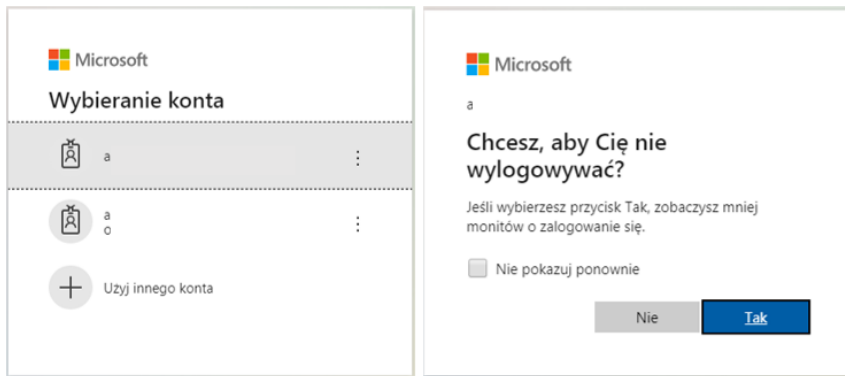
Microsoft

Wybieranie konta

a

a
o

Użyj innego konta

Microsoft

a

Chcesz, aby Cię nie wylogowywać?

Jeśli wybierzesz przycisk Tak, zobaczysz mniej monitów o zalogowanie się.

Nie pokazuj ponownie

Nie

Tak